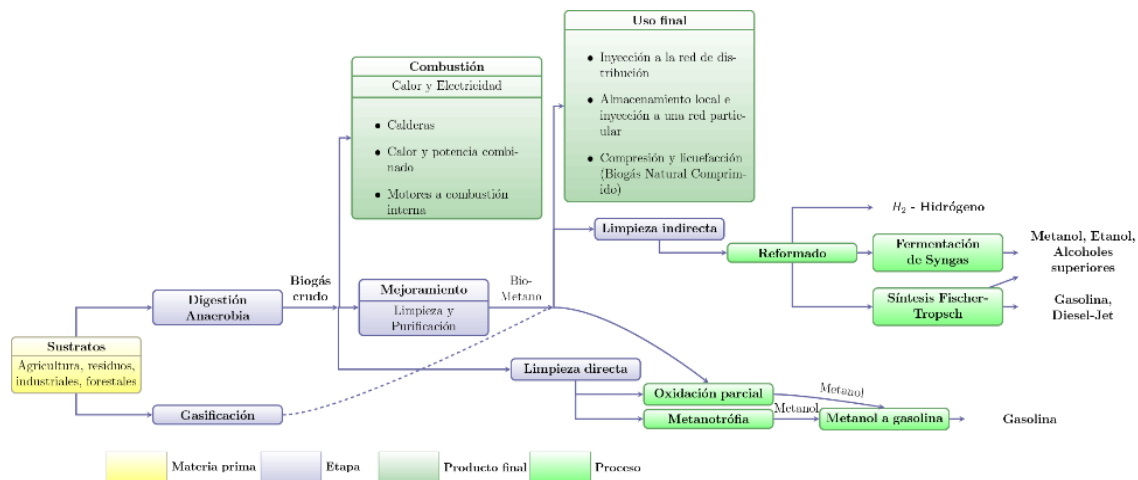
Uso final

• Inyección a la red de distribución

• Almacenamiento local e inyección a una red particular

• Compresión y licuefacción (Biogás Natural Comprimido)

Combustión

Calor y Electricidad

• Calderas

• Calor y potencia combinado

• Motores a combustión interna

Limpieza indirecta

$H_2$ - Hidrógeno

Reformado

Fermentación de Syngas

Metanol, Etanol, Alcoholes superiores

Síntesis Fischer-Tropsch

Gasolina, Diesel-Jet

Sustratos

Agricultura, residuos, industriales, forestales

Digestión Anaerobia

Biogás crudo

Mejoramiento

Limpieza y Purificación

Bio-Metano

Limpieza directa

Oxidación parcial

Metanol

Metanotrófia

Metanol

Metanol a gasolina

Gasolina

Gasificación

Materia prima

Etapa

Producto final

Proceso